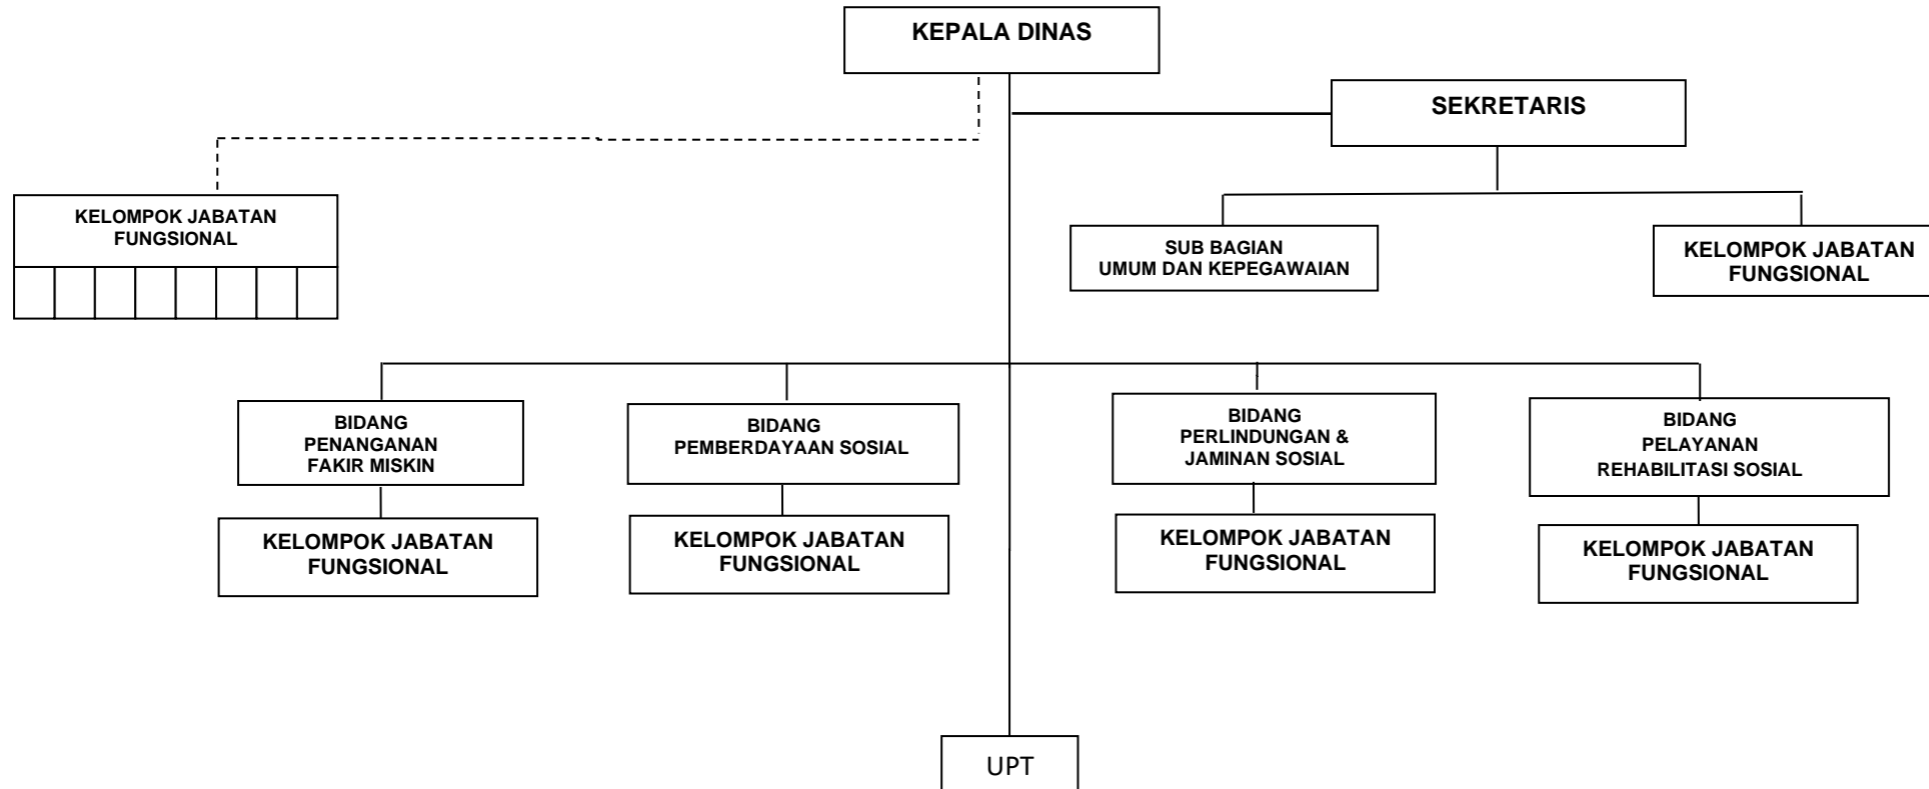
KEPALA DINAS

SEKRETARIS

KELOMPOK JABATAN FUNGSIONAL

SUB BAGIAN UMUM DAN KEPEGAWAIAN

KELOMPOK JABATAN FUNGSIONAL

BIDANG PENANGANAN FAKIR MISKIN

KELOMPOK JABATAN FUNGSIONAL

BIDANG PEMBERDAYAAN SOSIAL

KELOMPOK JABATAN FUNGSIONAL

BIDANG PERLINDUNGAN & JAMINAN SOSIAL

KELOMPOK JABATAN FUNGSIONAL

BIDANG PELAYANAN REHABILITASI SOSIAL

KELOMPOK JABATAN FUNGSIONAL

UPT